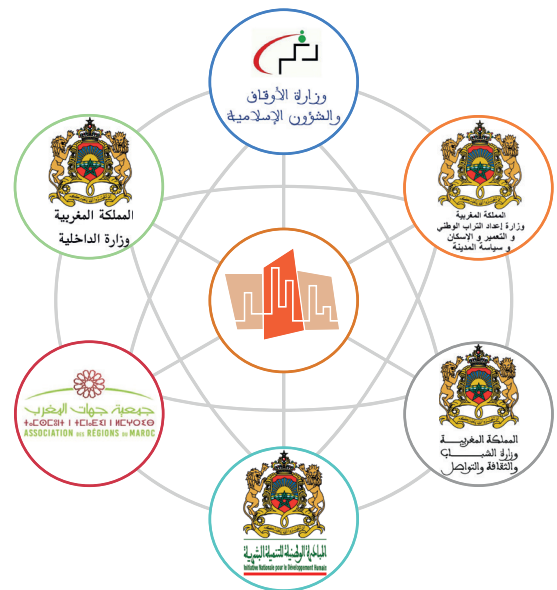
وزارة الأوقاف
والشؤون الإسلامية

المملكة المغربية
وزارة الداخلية

المملكة المغربية
وزارة إعداد التراب الوطني
و التعمير و الإسكان
و سياسة المدينة

جمعية جهات المغرب
ⵜⴰⵎⵓⵏⵜ ⵏ ⵜⵎⵏⴰⴹⵉⵏ ⵏ ⵍⵎⵖⵔⵉⴱ
ASSOCIATION DES RÉGIONS DU MAROC

المملكة المغربية
وزارة الشباب
والثقافة والتواصل

المبادرة الوطنية للتنمية البشرية
Initiative Nationale pour le Développement Humain